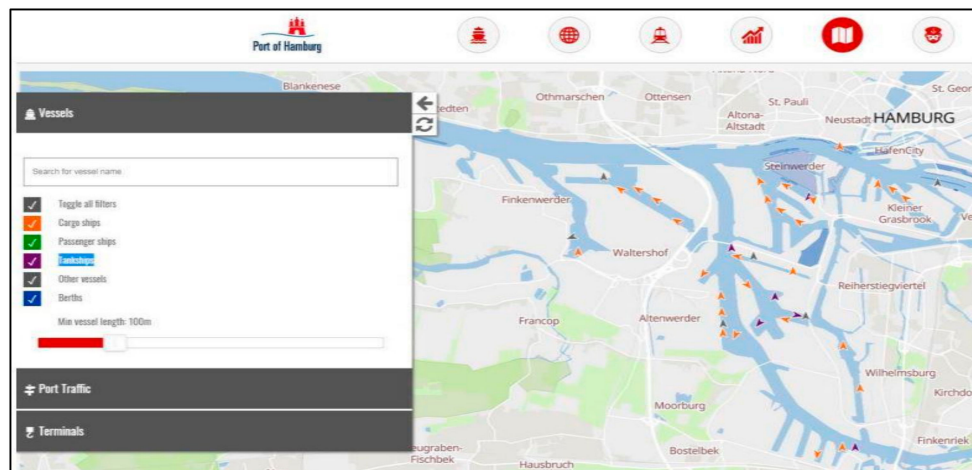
Port of Hamburg

Vessels

Search for vessel name

Toggle all filters
Cargo ships
Passenger ships
Tankships
Other vessels
Berths

Min vessel length: 100m

Port Traffic

Terminals

Blankenese
Othmarschen
Ottensen
St. Pauli
St. Geor
Altona-Altstadt
Neustadt
HAMBURG
HafenCity
Steinwerder
Finkenwerder
Kleiner Grasbrook
Waltershof
Reiherstiegviertel
Francop
Altenwerder
Wilhelmsburg
Kirchdo
Moorburg
Finkenriek
Neugraben-Fischbek
Bostelbek
Hausbruch